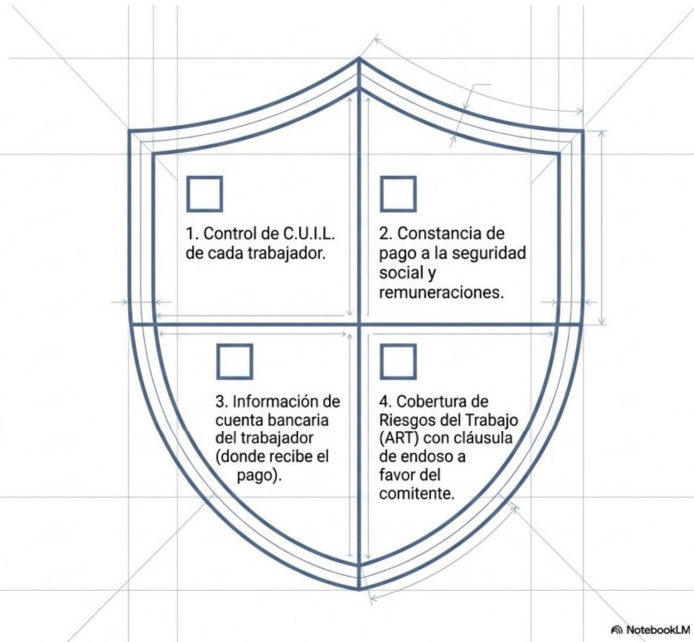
1. Control de C.U.I.L. de cada trabajador.

2. Constancia de pago a la seguridad social y remuneraciones.

3. Información de cuenta bancaria del trabajador (donde recibe el pago).

4. Cobertura de Riesgos del Trabajo (ART) con cláusula de endoso a favor del comitente.

NotebookLM